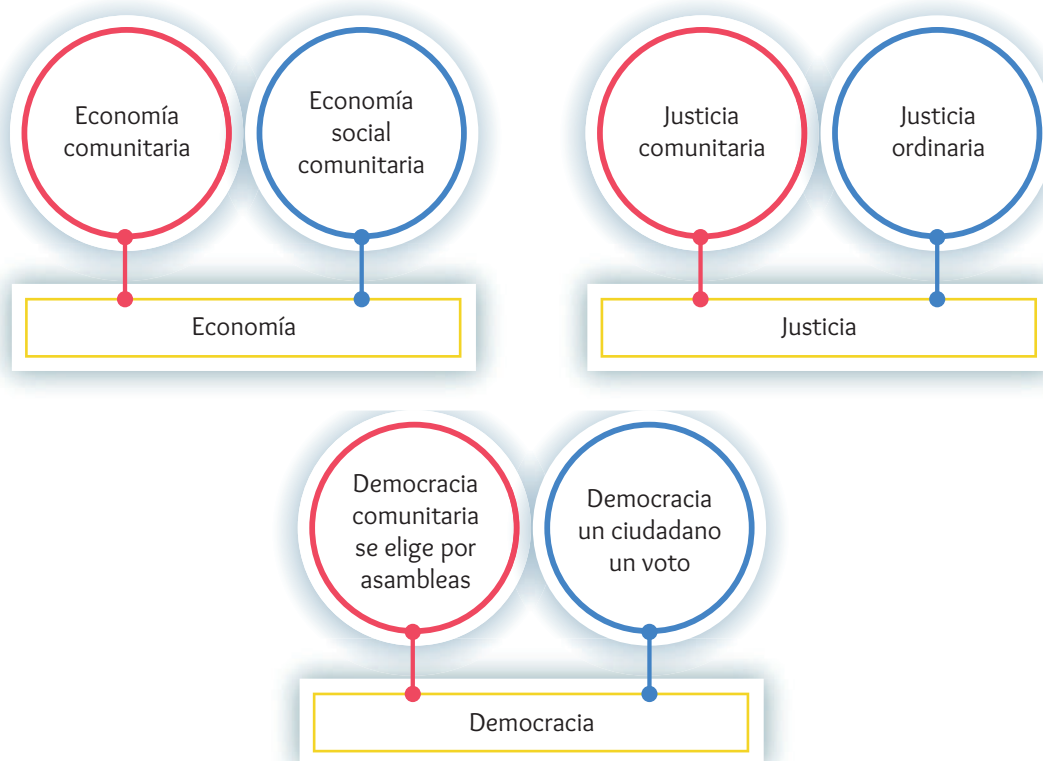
Economía comunitaria

Economía social comunitaria

Economía

Justicia comunitaria

Justicia ordinaria

Justicia

Democracia comunitaria se elige por asambleas

Democracia un ciudadano un voto

Democracia